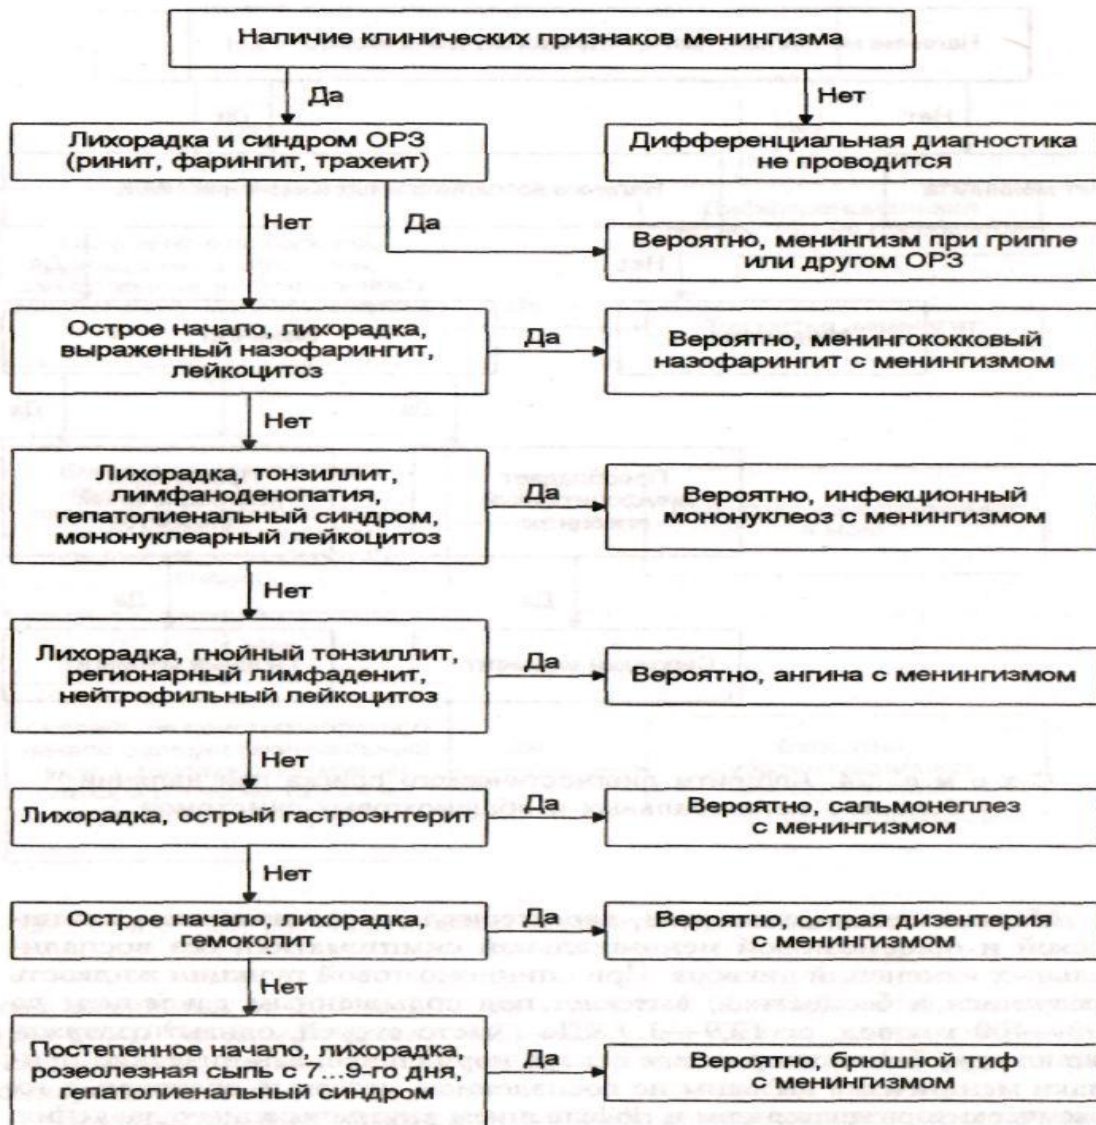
Наличие клинических признаков менингизма

Да

Нет

Лихорадка и синдром ОРЗ (ринит, фарингит, трахеит)

Дифференциальная диагностика не проводится

Нет

Да

Вероятно, менингизм при гриппе или другом ОРЗ

Острое начало, лихорадка, выраженный назофарингит, лейкоцитоз

Да

Вероятно, менингококковый назофарингит с менингизмом

Нет

Лихорадка, тонзиллит, лимфаноденопатия, гепатолиенальный синдром, мононуклеарный лейкоцитоз

Да

Вероятно, инфекционный мононуклеоз с менингизмом

Нет

Лихорадка, гнойный тонзиллит, регионарный лимфаденит, нейтрофильный лейкоцитоз

Да

Вероятно, ангина с менингизмом

Нет

Лихорадка, острый гастроэнтерит

Да

Вероятно, сальмонеллез с менингизмом

Нет

Острое начало, лихорадка, гемоколит

Да

Вероятно, острая дизентерия с менингизмом

Нет

Постепенное начало, лихорадка, розеолезная сыпь с 7...9-го дня, гепатолиенальный синдром

Да

Вероятно, брюшной тиф с менингизмом